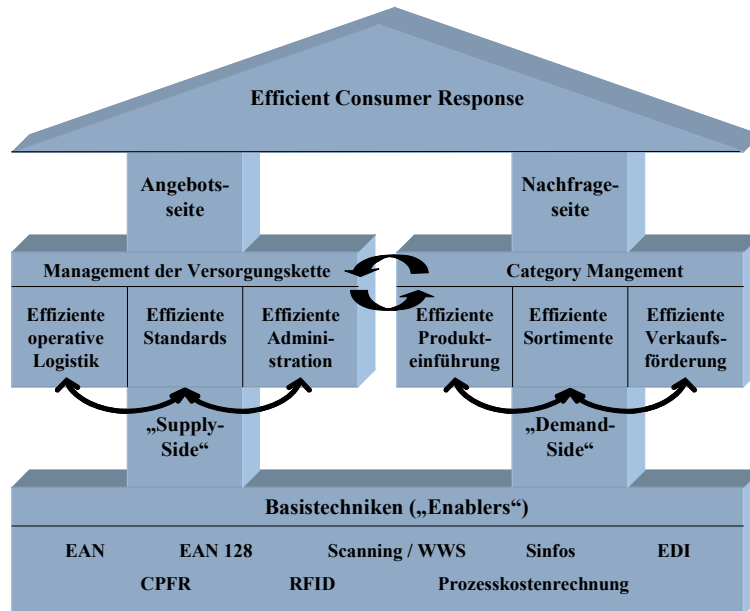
Efficient Consumer Response

Angebotsseite

Nachfrageseite

Management der Versorgungskette

Category Mangement

Effiziente operative Logistik

Effiziente Standards

Effiziente Administration

Effiziente Produkteinführung

Effiziente Sortimente

Effiziente Verkaufsförderung

„Supply-Side“

„Demand-Side“

Basistechniken („Enablers“)

EAN

EAN 128

Scanning / WWS

Sinfos

EDI

CPFR

RFID

Prozesskostenrechnung